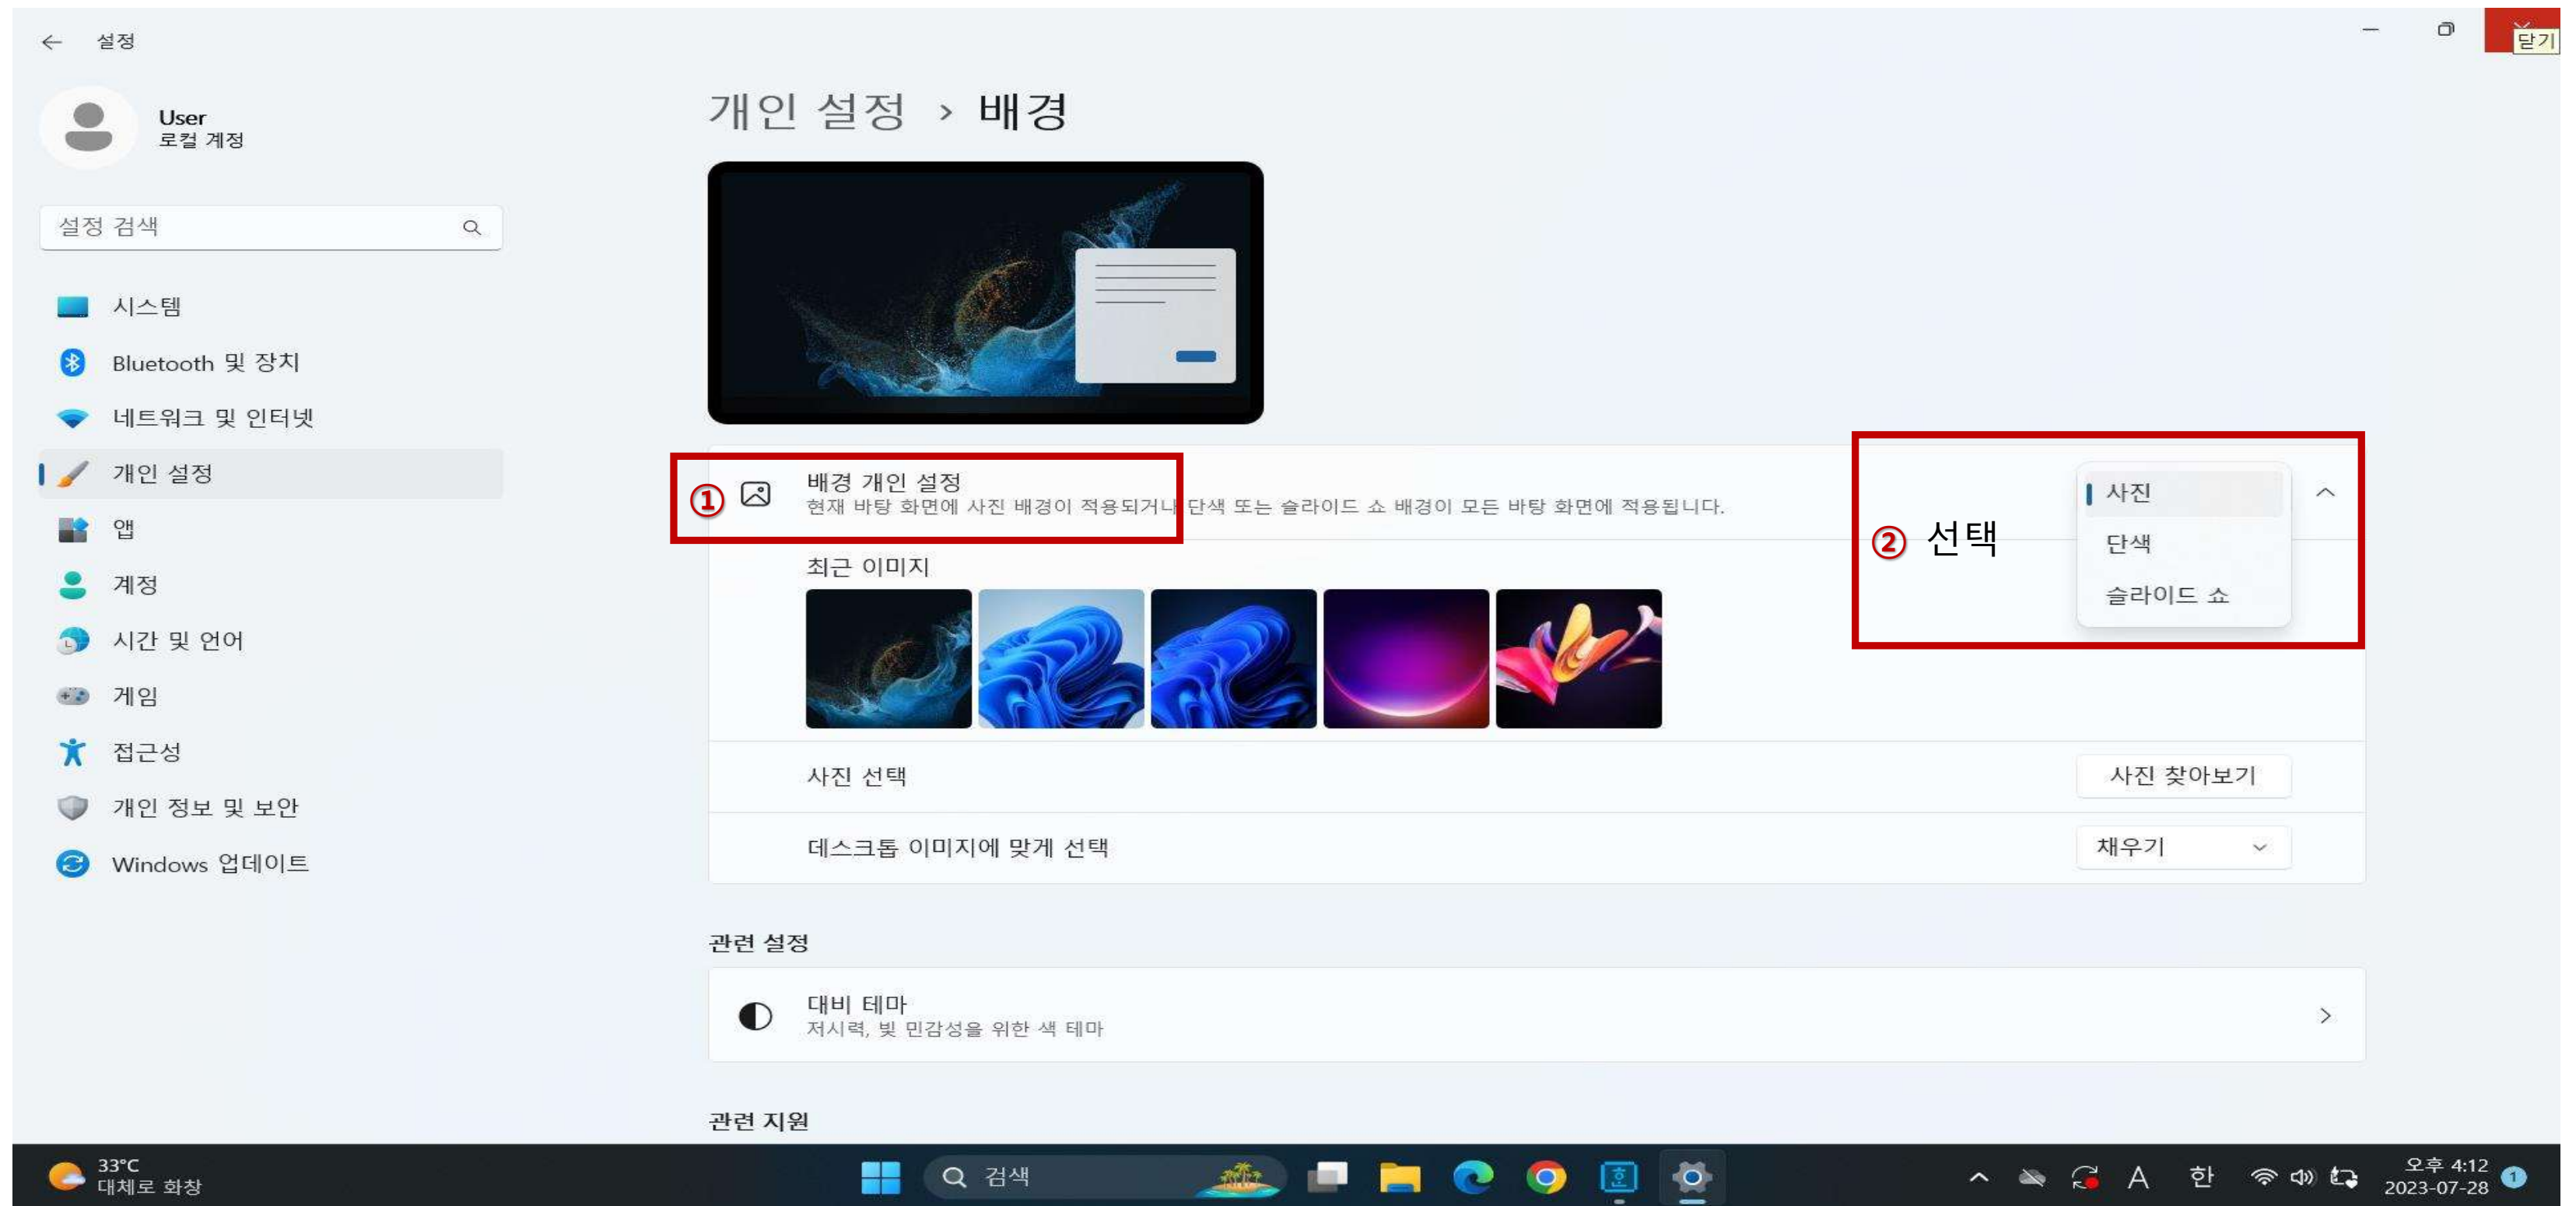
설정

닫기

User
로컬 계정

설정 검색

시스템
Bluetooth 및 장치
네트워크 및 인터넷
개인 설정
앱
계정
시간 및 언어
게임
접근성
개인 정보 및 보안
Windows 업데이트

개인 설정 > 배경

① 배경 개인 설정
현재 바탕 화면에 사진 배경이 적용되거나 단색 또는 슬라이드 쇼 배경이 모든 바탕 화면에 적용됩니다.

② 선택

사진
단색
슬라이드 쇼

최근 이미지

사진 선택
사진 찾아보기

데스크톱 이미지에 맞게 선택
채우기

관련 설정

대비 테마
저시력, 빛 민감성을 위한 색 테마

관련 지원

33°C
대체로 화창

검색

A 한

오후 4:12
2023-07-28

1